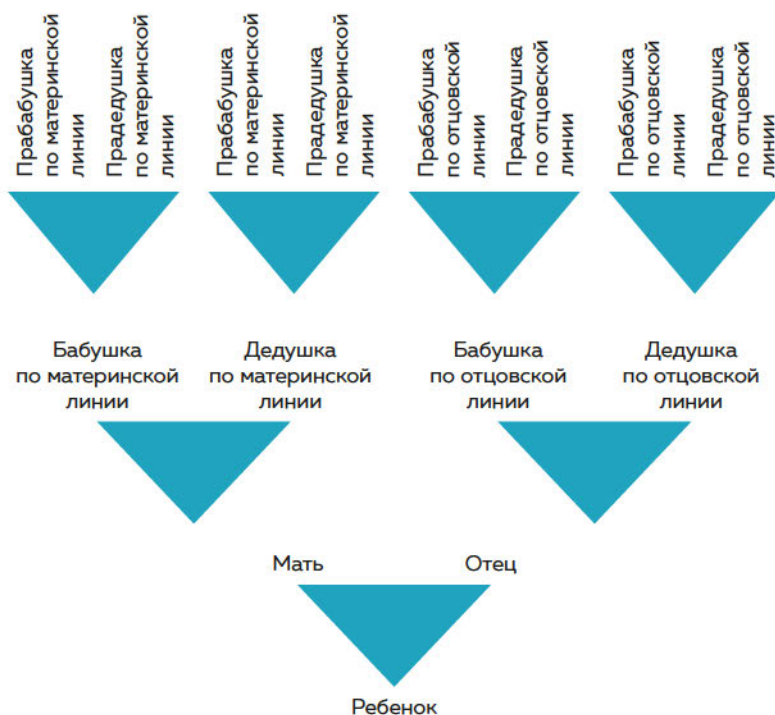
Прабабушка по материнской линии

Прадедушка по материнской линии

Прабабушка по материнской линии

Прадедушка по материнской линии

Прабабушка по отцовской линии

Прадедушка по отцовской линии

Прабабушка по отцовской линии

Прадедушка по отцовской линии

Бабушка по материнской линии

Дедушка по материнской линии

Бабушка по отцовской линии

Дедушка по отцовской линии

Мать

Отец

Ребенок